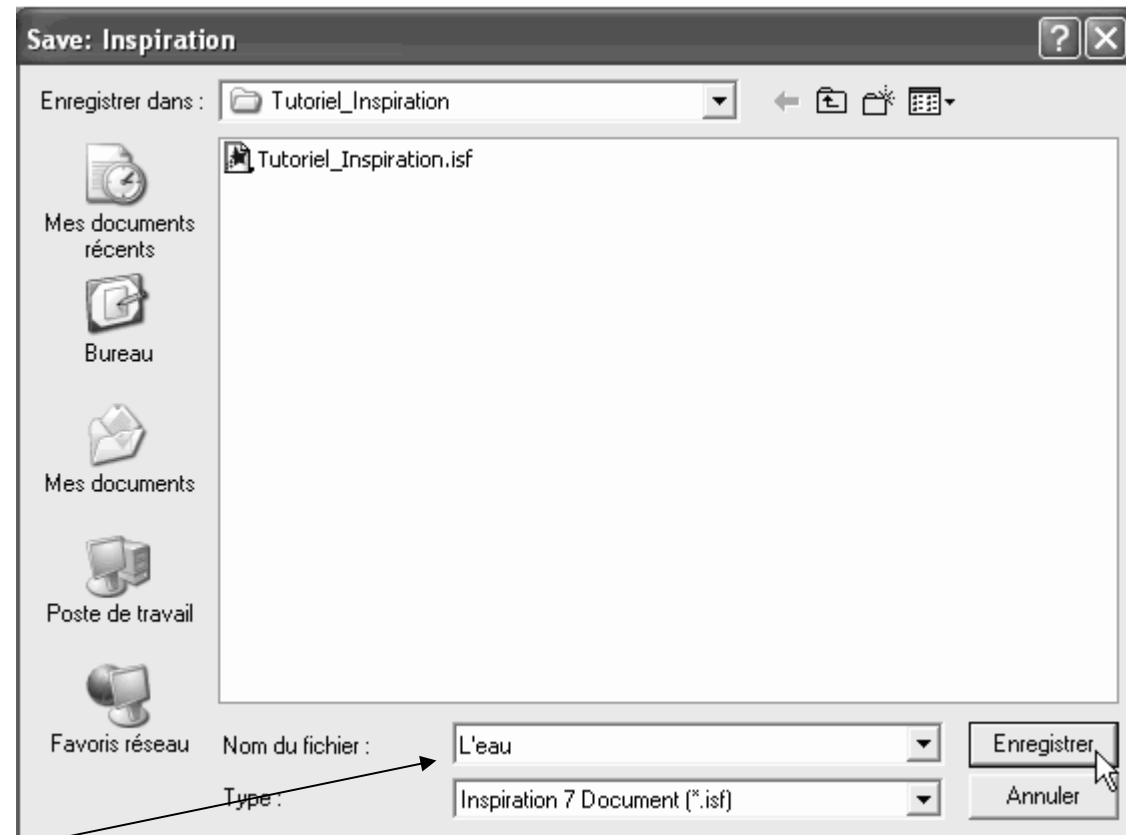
Save: Inspiration

Enregistrer dans : Tutoriel_Inspiration

Tutoriel_Inspiration.isf

Mes documents récents

Bureau

Mes documents

Poste de travail

Favoris réseau

Nom du fichier : L'eau

Type : Inspiration 7 Document (*.isf)

Enregistrer

Annuler